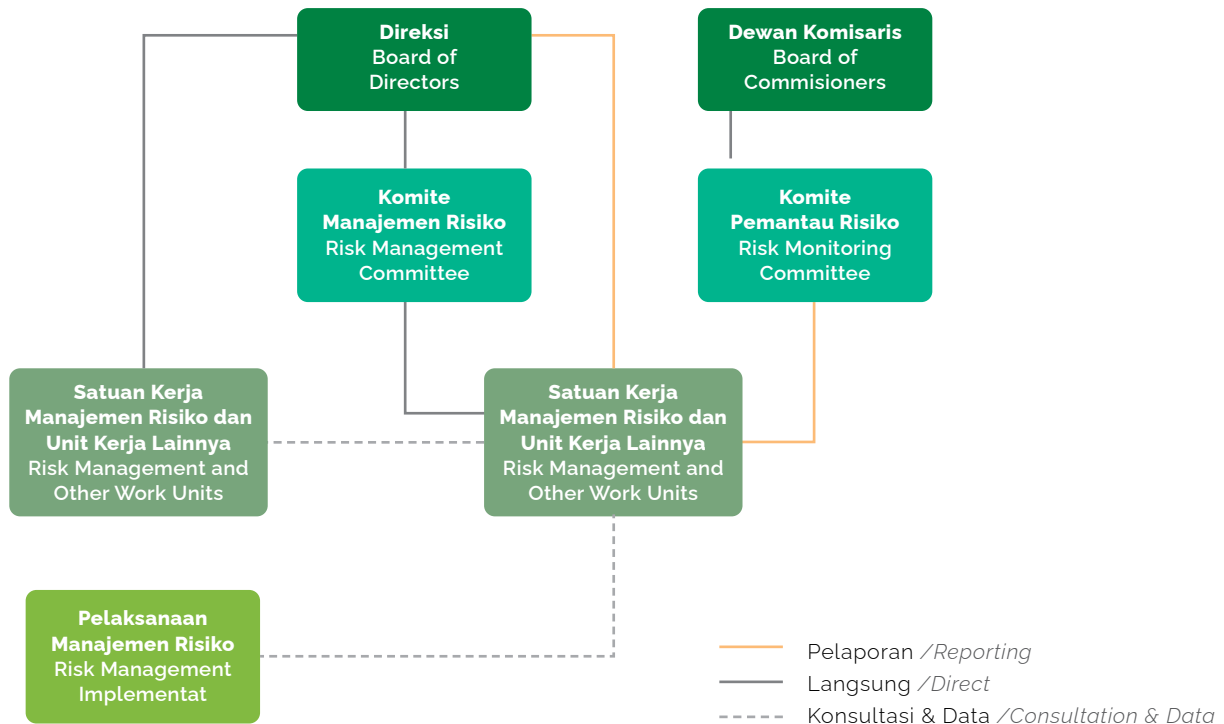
**Direksi**
Board of Directors

**Dewan Komisaris**
Board of Commisioners

**Komite Manajemen Risiko**
Risk Management Committee

**Komite Pemantau Risiko**
Risk Monitoring Committee

**Satuan Kerja Manajemen Risiko dan Unit Kerja Lainnya**
Risk Management and Other Work Units

**Satuan Kerja Manajemen Risiko dan Unit Kerja Lainnya**
Risk Management and Other Work Units

**Pelaksanaan Manajemen Risiko**
Risk Management Implementat

Pelaporan /Reporting
Langsung /Direct
Konsultasi & Data /Consultation & Data